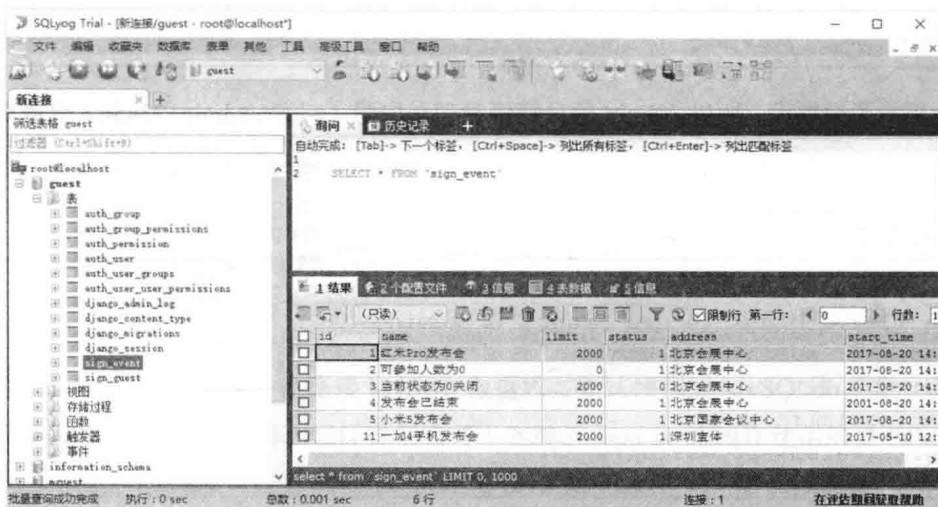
SQLyog Trial - [新连接/guest - root@localhost*]

文件 编辑 收藏夹 数据库 表单 其他 工具 高级工具 窗口 帮助

guest

新连接

筛选表格 guest

过滤器 (Ctrl+Shift+B)

root@localhost
guest
表
auth_group
auth_group_permissions
auth_permission
auth_user
auth_user_groups
auth_user_user_permissions
django_admin_log
django_content_type
django_migrations
django_session
sign_event
sign_guest
视图
存储过程
函数
触发器
事件
information_schema
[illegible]

询问 历史记录 +

自动完成: [Tab]-> 下一个标签, [Ctrl+Space]-> 列出所有标签, [Ctrl+Enter]-> 列出匹配标签

1
2 SELECT * FROM `sign_event`

1 结果 2 个配置文件 3 信息 4 表数据 5 信息

(只读) 限制行 第一行: 0 行数: 1

| | id | name | limit | status | address | start_time |
|---|---|---|---|---|---|---|
| ☐ | 1 | 红米Pro发布会 | 2000 | 1 | 北京会展中心 | 2017-08-20 14: |
| ☐ | 2 | 可参加人数为0 | 0 | 1 | 北京会展中心 | 2017-08-20 14: |
| ☐ | 3 | 当前状态为0关闭 | 2000 | 0 | 北京会展中心 | 2017-08-20 14: |
| ☐ | 4 | 发布会已结束 | 2000 | 1 | 北京会展中心 | 2001-08-20 14: |
| ☐ | 5 | 小米5发布会 | 2000 | 1 | 北京国家会议中心 | 2017-08-20 14: |
| ☐ | 11 | 一加4手机发布会 | 2000 | 1 | 深圳宝体 | 2017-05-10 12: |

select * from `sign_event` LIMIT 0, 1000

批量查询成功完成 执行: 0 sec 总数: 0.001 sec 6 行 连接: 1 在评估期间获取帮助